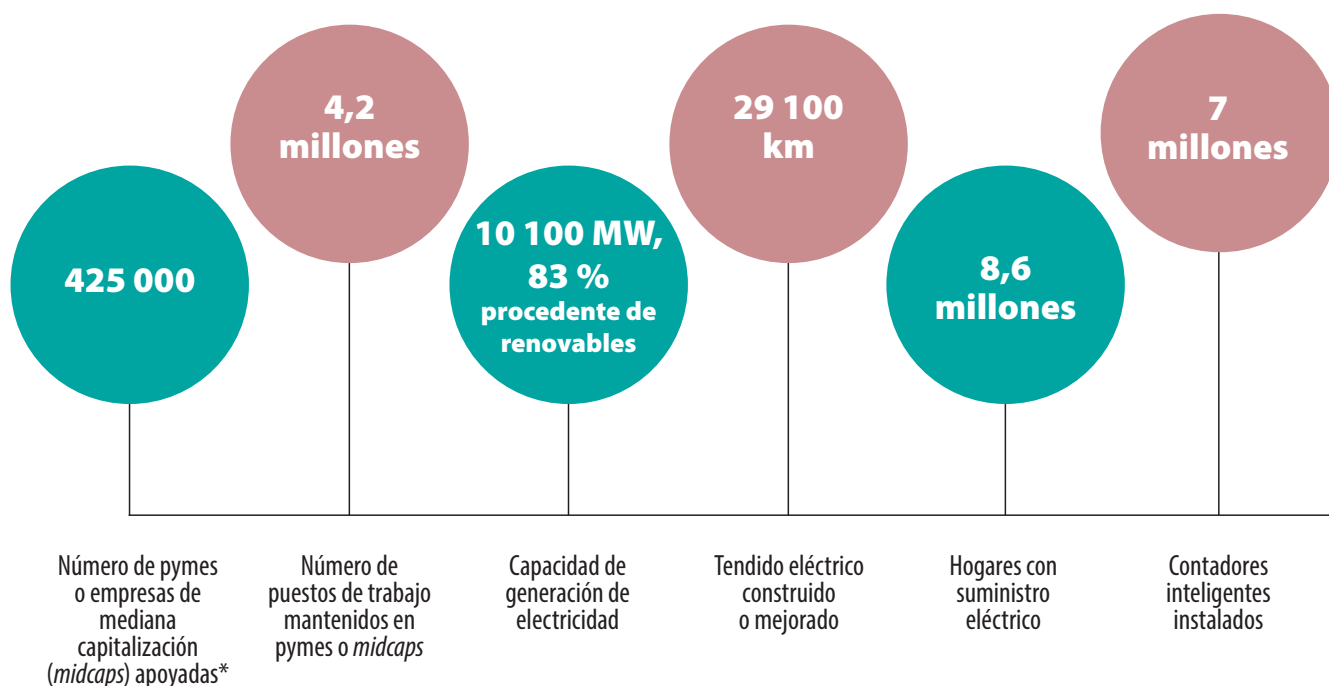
425 000

Número de pymes o empresas de mediana capitalización (*midcaps*) apoyadas*

4,2 millones

Número de puestos de trabajo mantenidos en pymes o *midcaps*

10 100 MW, 83 % procedente de renovables

Capacidad de generación de electricidad

29 100 km

Tendido eléctrico construido o mejorado

8,6 millones

Hogares con suministro eléctrico

7 millones

Contadores inteligentes instalados